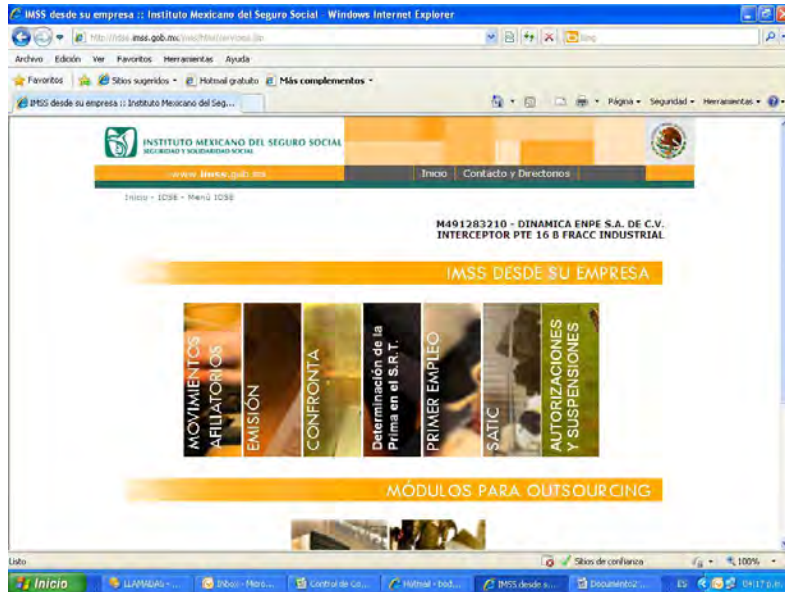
IMSS desde su empresa :: Instituto Mexicano del Seguro Social - Windows Internet Explorer

http://idse.imss.gob.mx/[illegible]

Archivo Edición Ver Favoritos Herramientas Ayuda

Favoritos Sitios sugeridos Hotmail gratuito Más complementos

IMSS desde su empresa :: Instituto Mexicano del Seg...

Página Seguridad Herramientas

INSTITUTO MEXICANO DEL SEGURO SOCIAL
SEGURIDAD Y SOLIDARIDAD SOCIAL

www.imss.gob.mx

Inicio Contacto y Directorios

Inicio - IDSE - Menú IDSE

M491283210 - DINAMICA ENPE S.A. DE C.V.
INTERCEPTOR PTE 16 B FRACC INDUSTRIAL

IMSS DESDE SU EMPRESA

MOVIMIENTOS AFILIATORIOS

EMISIÓN

CONFRONTA

Determinación de la Prima en el S.R.T.

PRIMER EMPLEO

SATIC

AUTORIZACIONES Y SUSPENSIONES

MÓDULOS PARA OUTSOURCING

Listo

Sitios de confianza

100%

Inicio LLAMADAS - ... Inbox - Micro... Control de Co... Hotmail - bod... IMSS desde s... Documento2:...

ES 04:17 p.m.